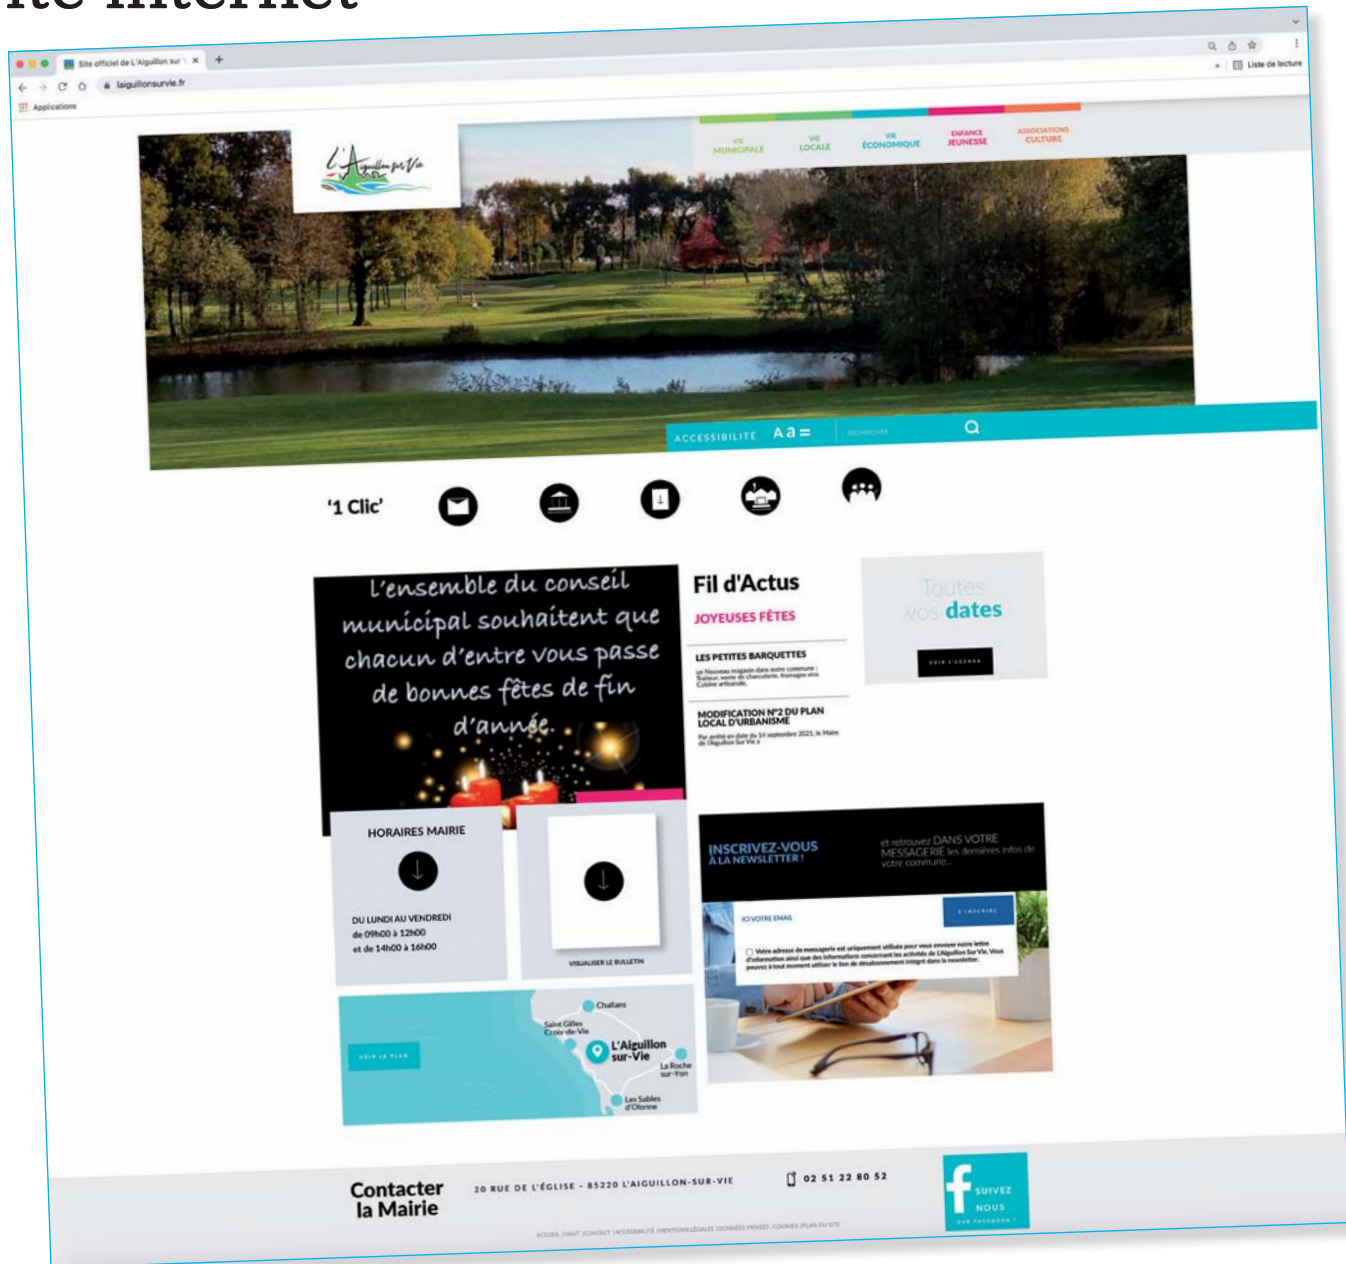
ite internet

Site officiel de L'Aiguillon sur × +

laiguillonsurvie.fr

Applications

Liste de lecture

L'Aiguillon sur Vie

VIE MUNICIPALE

VIE LOCALE

VIE ÉCONOMIQUE

ENFANCE JEUNESSE

ASSOCIATIONS CULTURE

ACCESSIBILITÉ Aa

RECHERCHER

'1 Clic'

L'ensemble du conseil municipal souhaitent que chacun d'entre vous passe de bonnes fêtes de fin d'année.

Fil d'Actus

JOYEUSES FÊTES

LES PETITES BARQUETTES

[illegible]

MODIFICATION N°2 DU PLAN LOCAL D'URBANISME

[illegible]

Toutes vos dates

VOIR L'AGENDA

HORAIRES MAIRIE

DU LUNDI AU VENDREDI de 09h00 à 12h00 et de 14h00 à 16h00

VISUALISER LE BULLETIN

INSCRIVEZ-VOUS À LA NEWSLETTER !

et retrouvez DANS VOTRE MESSAGERIE les dernières infos de votre commune...

ICI VOTRE EMAIL

S'INSCRIRE

Votre adresse de messagerie est uniquement utilisée pour vous envoyer notre lettre d'information ainsi que des informations concernant les activités de L'Aiguillon Sur Vie. Vous pouvez à tout moment utiliser le lien de désabonnement intégré dans la newsletter.

VOIR LE PLAN

Challans

Saint Gilles Croix-de-Vie

L'Aiguillon sur-Vie

La Roche sur-Yon

Les Sables d'Olonne

Contacter la Mairie

20 RUE DE L'ÉGLISE - 85220 L'AIGUILLON-SUR-VIE

02 51 22 80 52

SUIVEZ NOUS SUR FACEBOOK !

ACCUEIL | HAUT | CONTACT | ACCESSIBILITÉ | MENTIONS LÉGALES | DONNÉES PRIVÉES | COOKIES | PLAN DU SITE